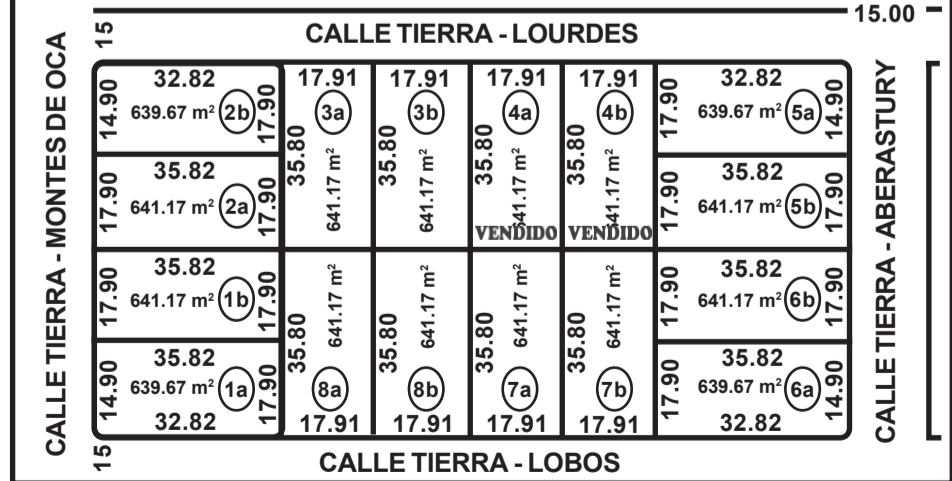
15.00

15

CALLE TIERRA - LOURDES

CALLE TIERRA - MONTES DE OCA

CALLE TIERRA - ABERASTURY

32.82
14.90
639.67 m²
2b
17.90

17.91
3a
35.80
641.17 m²

17.91
3b
35.80
641.17 m²

17.91
4a
35.80
641.17 m²
VENDIDO

17.91
4b
35.80
641.17 m²
VENDIDO

32.82
17.90
639.67 m²
5a
14.90

35.82
17.90
641.17 m²
2a
17.90

35.82
17.90
641.17 m²
5b
17.90

35.82
17.90
641.17 m²
1b
17.90

35.80
641.17 m²

35.80
641.17 m²

35.80
641.17 m²

35.80
641.17 m²

35.82
17.90
641.17 m²
6b
17.90

35.82
14.90
639.67 m²
1a
17.90
32.82

8a
17.91

8b
17.91

7a
17.91

7b
17.91

35.82
17.90
639.67 m²
6a
14.90
32.82

15

CALLE TIERRA - LOBOS